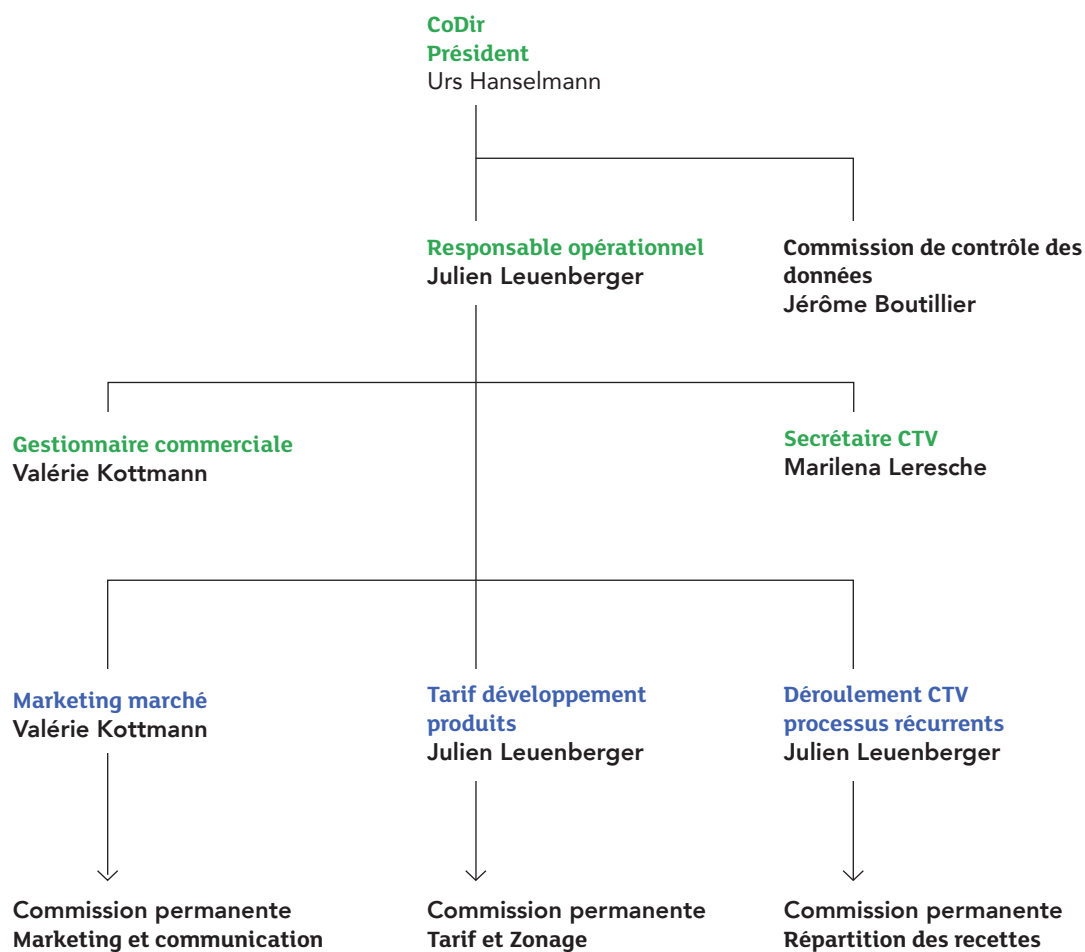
CoDir
Président
Urs Hanselmann

Responsable opérationnel
Julien Leuenberger

Commission de contrôle des données
Jérôme Boutillier

Gestionnaire commerciale
Valérie Kottmann

Secrétaire CTV
Marilena Leresche

Marketing marché
Valérie Kottmann

Tarif développement produits
Julien Leuenberger

Déroulement CTV processus récurrents
Julien Leuenberger

Commission permanente
Marketing et communication

Commission permanente
Tarif et Zonage

Commission permanente
Répartition des recettes